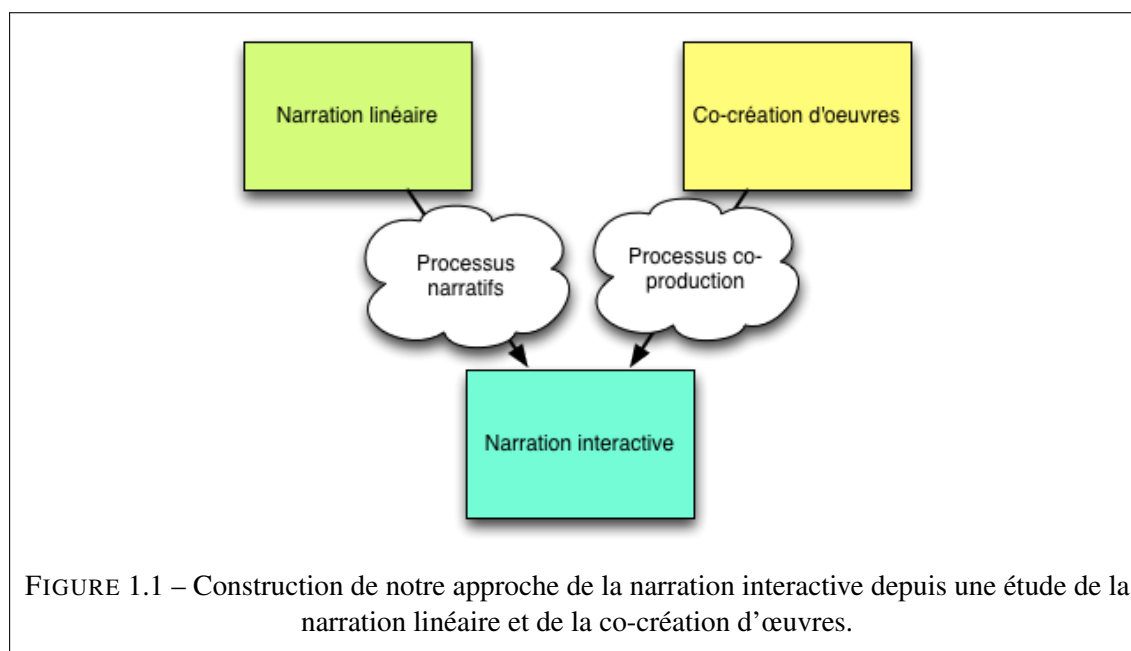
Narration linéaire

Co-création d'oeuvres

Processus narratifs

Processus co-production

Narration interactive

FIGURE 1.1 – Construction de notre approche de la narration interactive depuis une étude de la narration linéaire et de la co-création d'œuvres.